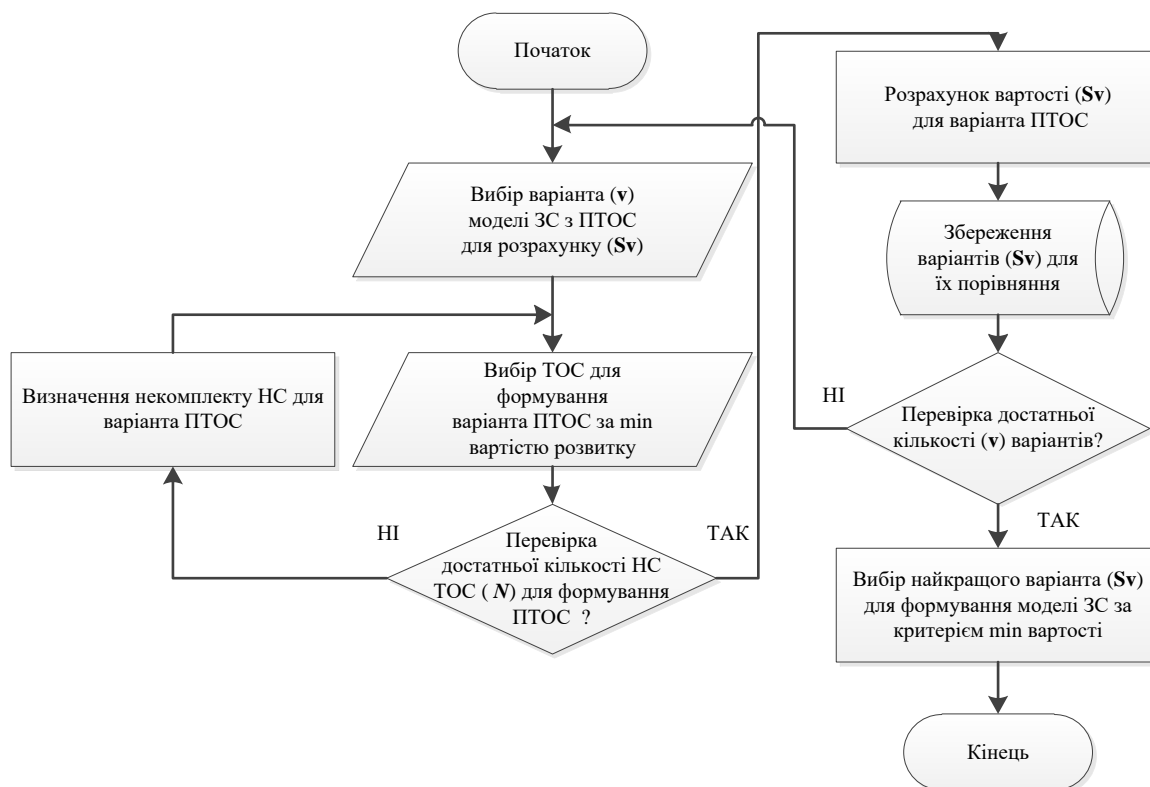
Початок

Вибір варіанта (**v**) моделі ЗС з ПТОС для розрахунку (**Sv**)

Визначення некомплекту НС для варіанта ПТОС

Вибір ТОС для формування варіанта ПТОС за min вартістю розвитку

НІ

Перевірка достатньої кількості НС ТОС ( ***N***) для формування ПТОС ?

ТАК

Розрахунок вартості (**Sv**) для варіанта ПТОС

Збереження варіантів (**Sv**) для їх порівняння

НІ

Перевірка достатньої кількості (**v**) варіантів?

ТАК

Вибір найкращого варіанта (**Sv**) для формування моделі ЗС за критерієм min вартості

Кінець